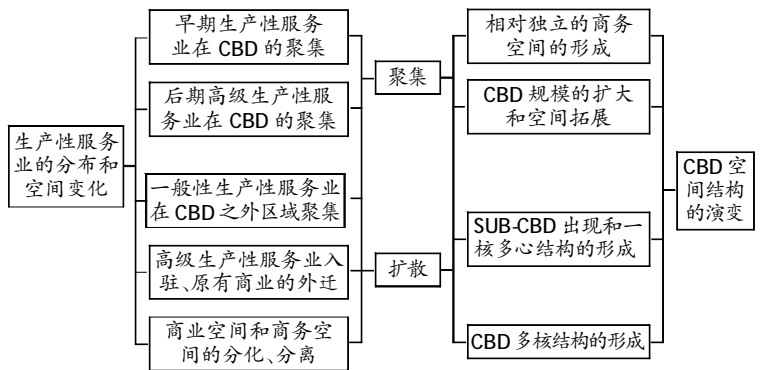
生产性服务业的分布和空间变化

早期生产性服务业在 CBD 的聚集

后期高级生产性服务业在 CBD 的聚集

一般性生产性服务业在 CBD 之外区域聚集

高级生产性服务业入驻、原有商业的外迁

商业空间和商务空间的分化、分离

聚集

扩散

相对独立的商务空间的形成

CBD 规模的扩大和空间拓展

SUB-CBD 出现和一核多心结构的形成

CBD 多核结构的形成

CBD 空间结构的演变